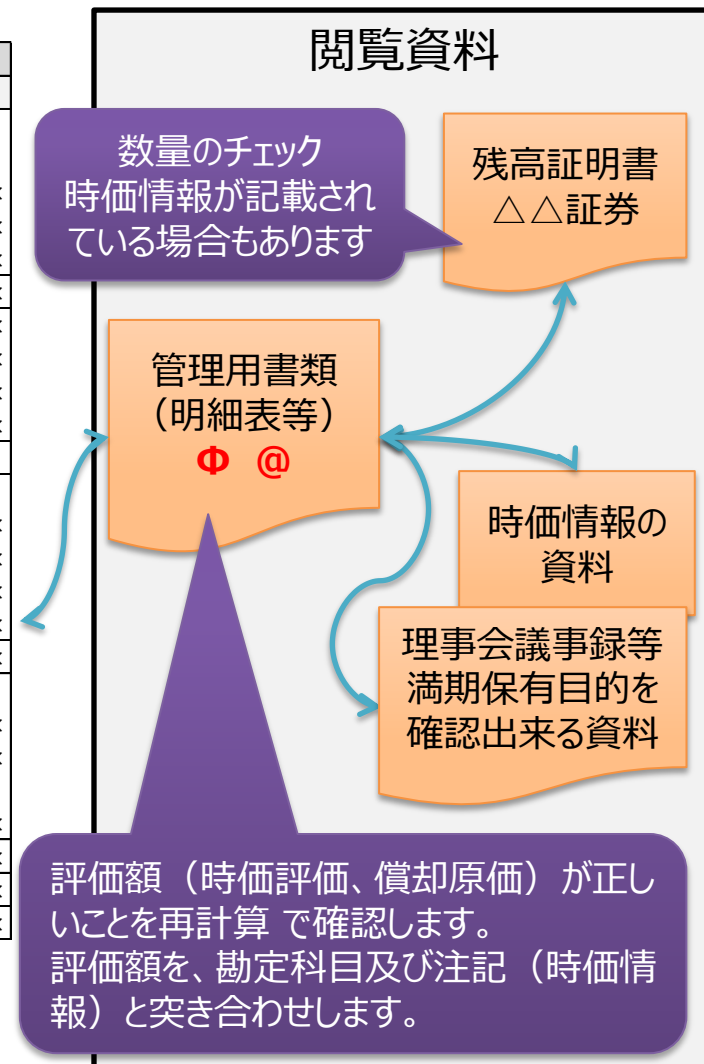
閲覧資料

数量のチェック
時価情報が記載されている場合もあります

残高証明書
△△証券

管理用書類
（明細表等）
Φ　@

時価情報の資料

理事会議事録等
満期保有目的を確認出来る資料

評価額（時価評価、償却原価）が正しいことを再計算 で確認します。
評価額を、勘定科目及び注記（時価情報）と突き合わせします。